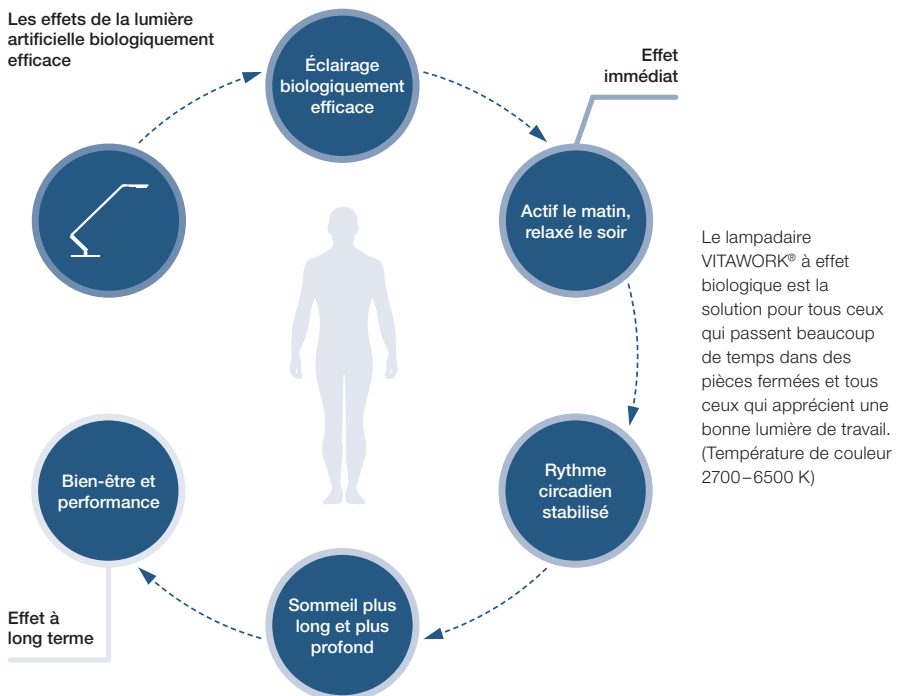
Les effets de la lumière artificielle biologiquement efficace

Éclairage biologiquement efficace

Effet immédiat

Actif le matin, relaxé le soir

Le lampadaire VITAWORK® à effet biologique est la solution pour tous ceux qui passent beaucoup de temps dans des pièces fermées et tous ceux qui apprécient une bonne lumière de travail. (Température de couleur 2700 – 6500 K)

Rythme circadien stabilisé

Sommeil plus long et plus profond

Bien-être et performance

Effet à long terme